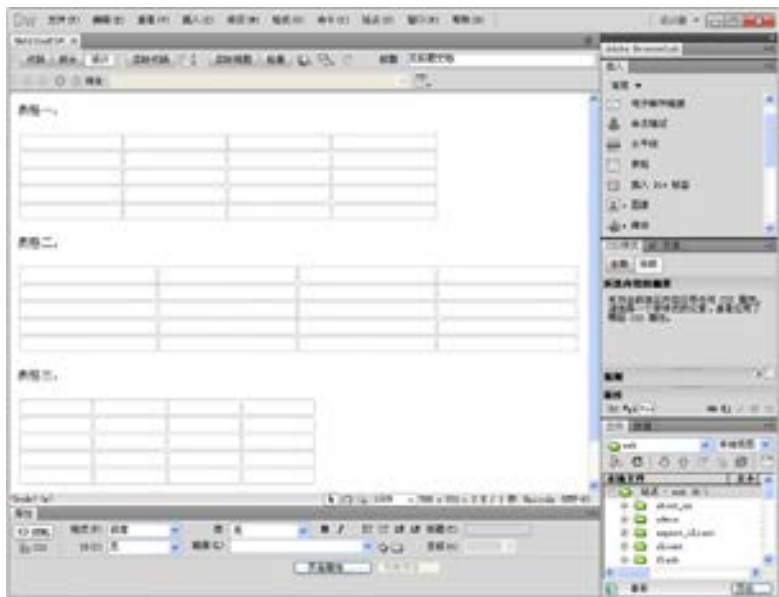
Dw 文件(F) 编辑(E) 查看(V) 插入(I) 修改(M) 格式(O) 命令(C) 站点(S) 窗口(W) 帮助(H)

代码 拆分 设计 实时代码 实时视图 检查 标题: 无标题文档

表格一:

表格二:

表格三:

属性

HTML 格式(F) 无 类 无 B I

CSS ID(I) 无 链接(L)

页面属性...

Adobe BrowserLab

插入

常用

电子邮件链接

命名锚记

水平线

表格

插入 Div 标签

图像

媒体

CSS样式 AP 元素

全部 当前

所选内容的摘要

资源

文件

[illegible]

本地视图

本地文件

站点 - web

about_us

admin

contact

images

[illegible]